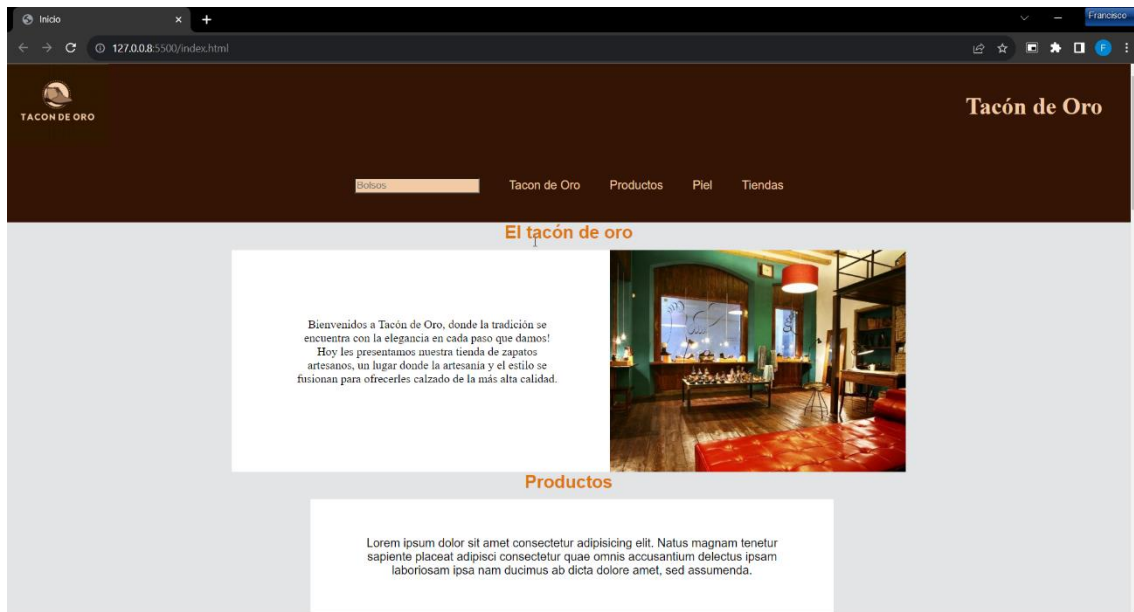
Inicio
Francisco
127.0.0.8:5500/index.html
F

TACON DE ORO

Tacón de Oro

Bolsos Tacon de Oro Productos Piel Tiendas

El tacón de oro

Bienvenidos a Tacón de Oro, donde la tradición se encuentra con la elegancia en cada paso que damos! Hoy les presentamos nuestra tienda de zapatos artesanos, un lugar donde la artesanía y el estilo se fusionan para ofrecerles calzado de la más alta calidad.

Productos

Lorem ipsum dolor sit amet consectetur adipisicing elit. Natus magnam tenetur sapiente placeat adipisci consectetur quae omnis accusantium delectus ipsam laboriosam ipsa nam ducimus ab dicta dolore amet, sed assumenda.